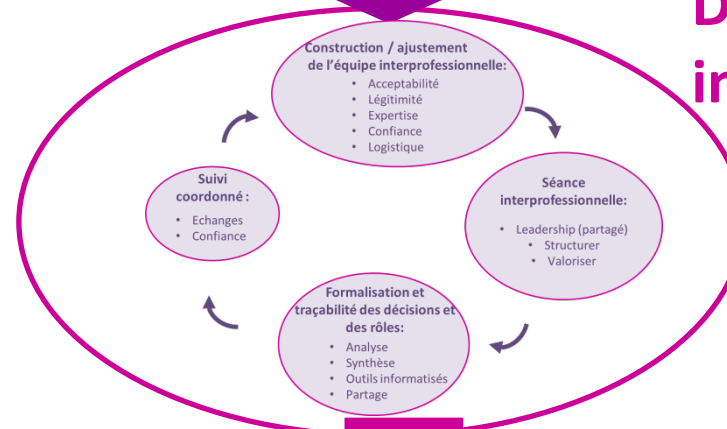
D
in

Construction / ajustement de l'équipe interprofessionnelle:
• Acceptabilité
• Légitimité
• Expertise
• Confiance
• Logistique

Séance interprofessionnelle:
• Leadership (partagé)
• Structurer
• Valoriser

Formalisation et traçabilité des décisions et des rôles:
• Analyse
• Synthèse
• Outils informatisés
• Partage

Suivi coordonné :
• Echanges
• Confiance